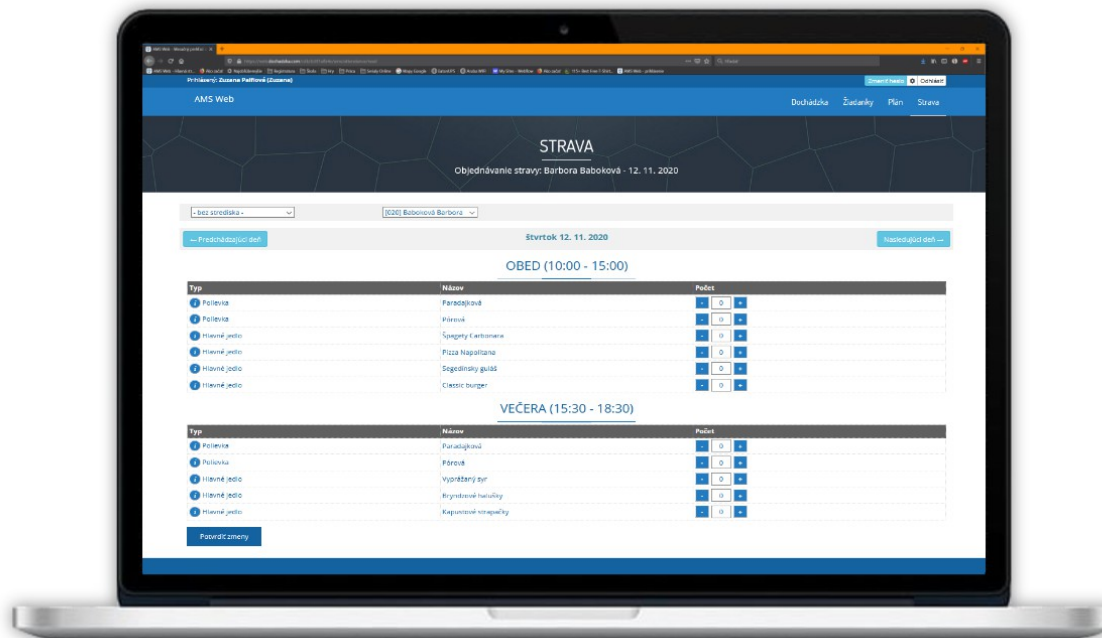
Prihlásený: Zuzana Palffová (Zuzana)

Zmeniť heslo Odhlásiť

AMS Web

Dochádzka Žiadanky Plán Strava

STRAVA

Objednávanie stravy: Barbora Baboková - 12. 11. 2020

- bez strediska -

[020] Baboková Barbora

← Predchádzajúci deň

Štvrtok 12. 11. 2020

Nasledujúci deň →

OBED (10:00 - 15:00)

| Typ | Názov | Počet |
|---|---|---|
| Polievka | Paradajková | - 0 + |
| Polievka | Pórová | - 0 + |
| Hlavné jedlo | Špagety Carbonara | - 0 + |
| Hlavné jedlo | Pizza Napolitana | - 0 + |
| Hlavné jedlo | Segedínsky guláš | - 0 + |
| Hlavné jedlo | Classic burger | - 0 + |

VEČERA (15:30 - 18:30)

| Typ | Názov | Počet |
|---|---|---|
| Polievka | Paradajková | - 0 + |
| Polievka | Pórová | - 0 + |
| Hlavné jedlo | Vyprážaný syr | - 0 + |
| Hlavné jedlo | Bryndzové halušky | - 0 + |
| Hlavné jedlo | Kapustové strapačky | - 0 + |

Potvrdiť zmeny